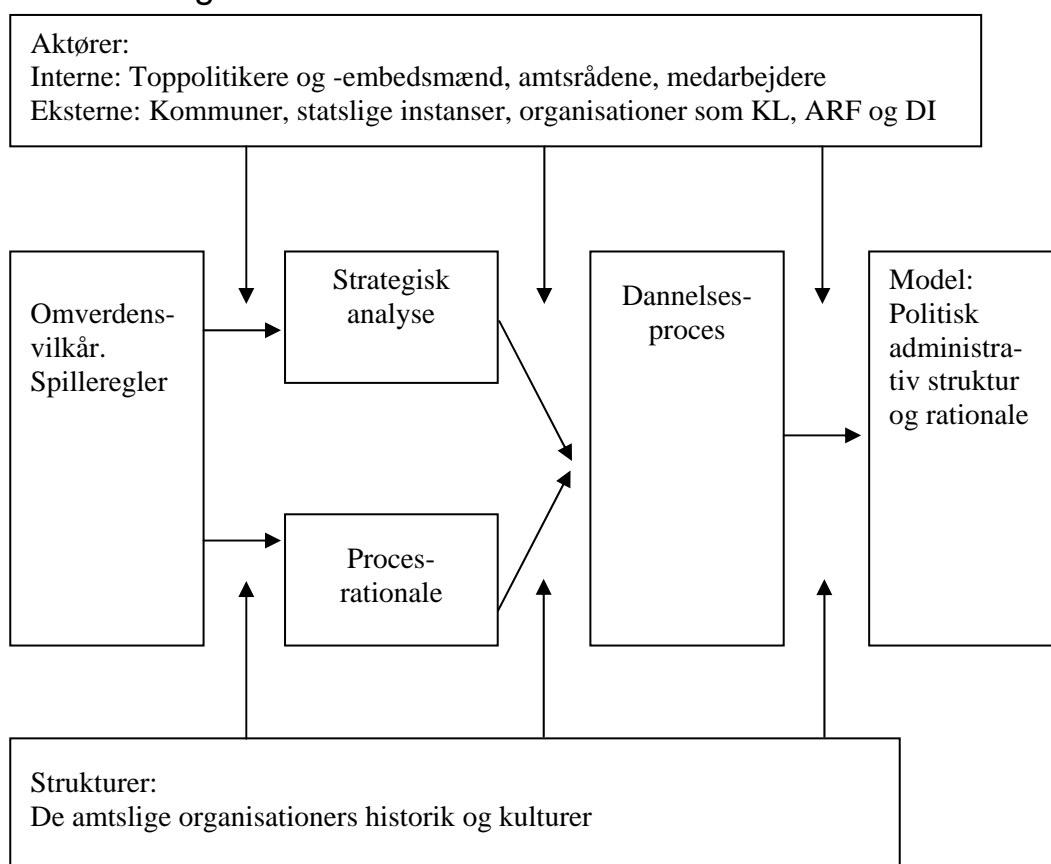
Aktører:
Interne: Toppolitikere og -embedsmænd, amtsrådene, medarbejdere
Eksterne: Kommuner, statslige instanser, organisationer som KL, ARF og DI

Omverdensvilkår. Spilleregler

Strategisk analyse

Procesrationale

Dannelsesproces

Model: Politisk administrativ struktur og rationale

Strukturer:
De amtslige organisationers historik og kulturer